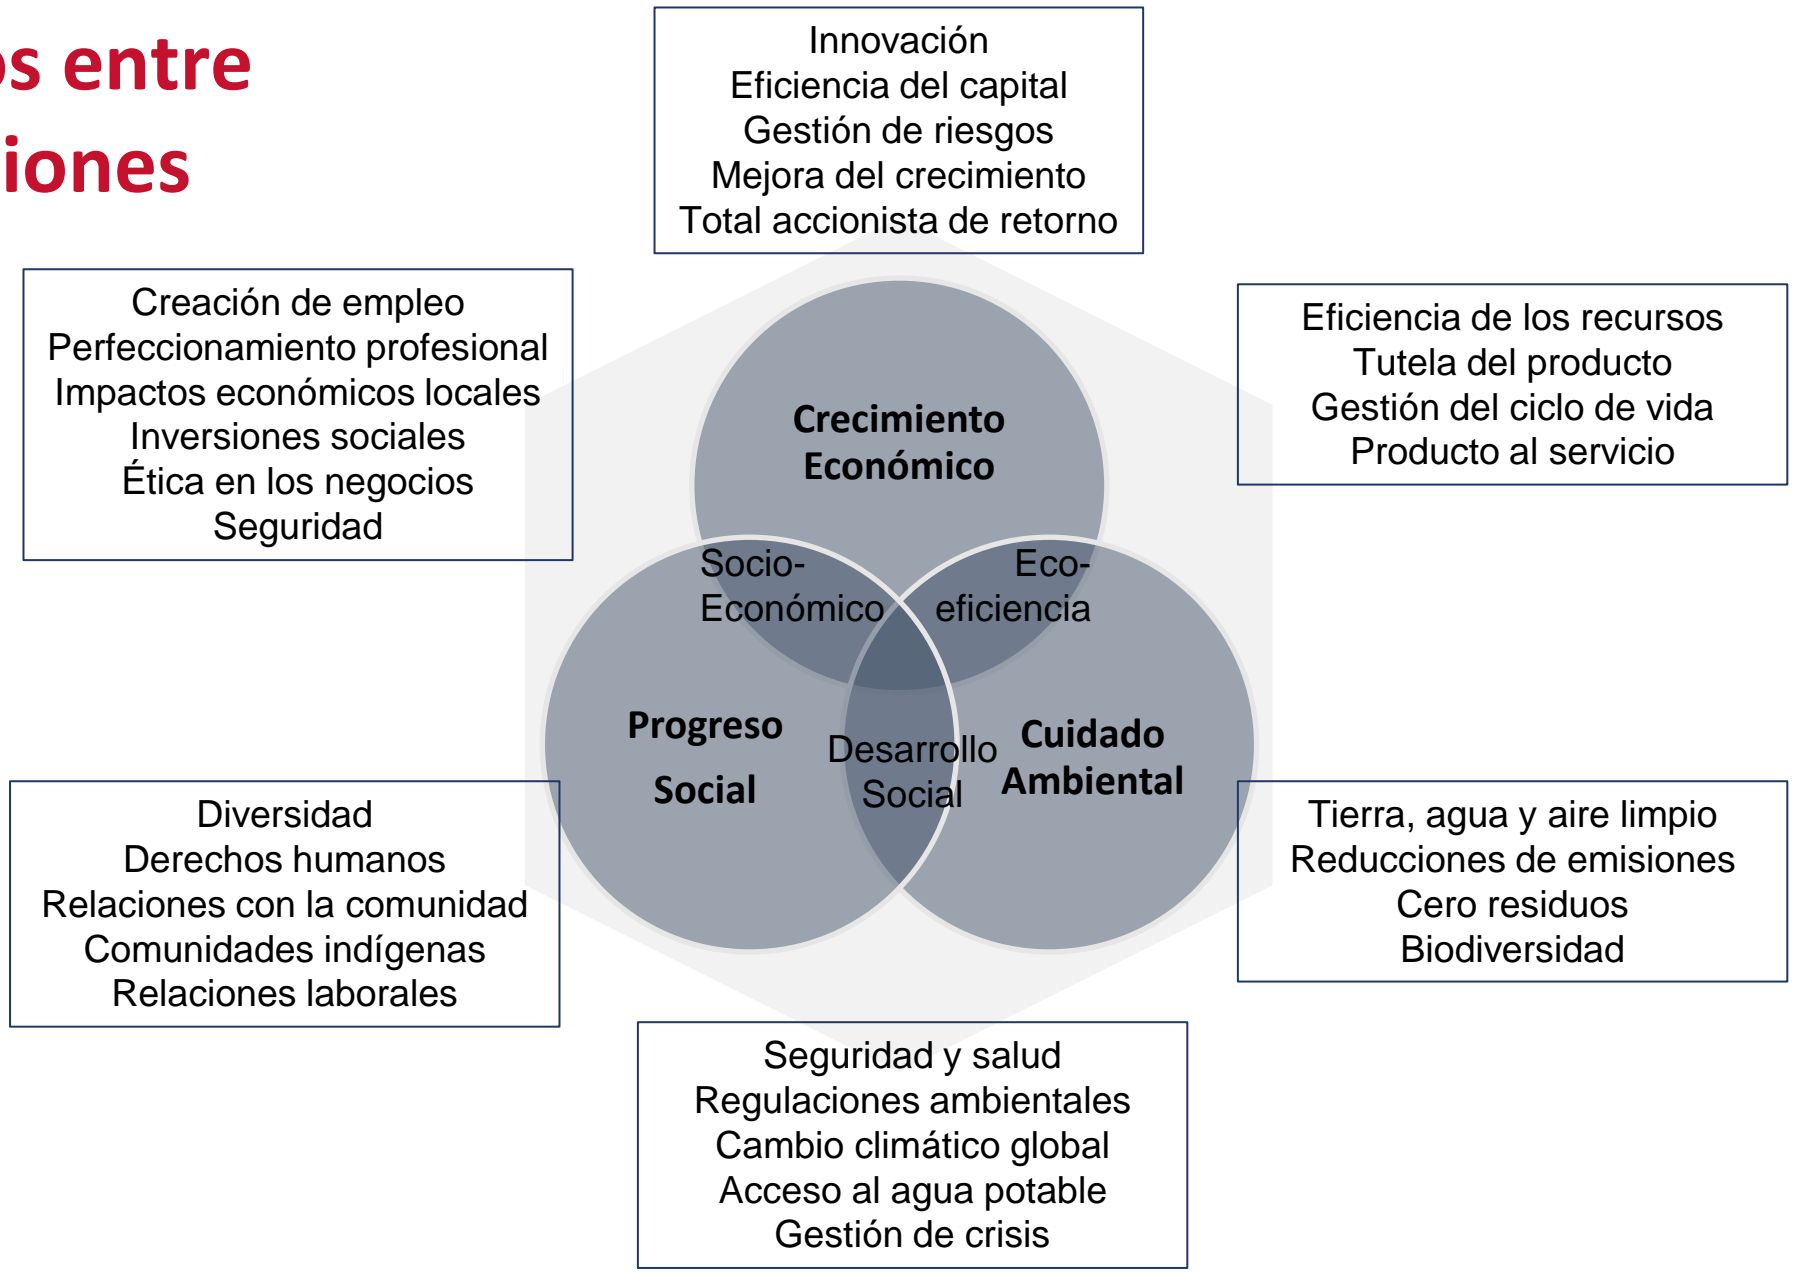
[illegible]s entre
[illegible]iones

Innovación
Eficiencia del capital
Gestión de riesgos
Mejora del crecimiento
Total accionista de retorno

Creación de empleo
Perfeccionamiento profesional
Impactos económicos locales
Inversiones sociales
Ética en los negocios
Seguridad

Eficiencia de los recursos
Tutela del producto
Gestión del ciclo de vida
Producto al servicio

Crecimiento Económico

Socio-Económico

Eco-eficiencia

Progreso Social

Desarrollo Social

Cuidado Ambiental

Diversidad
Derechos humanos
Relaciones con la comunidad
Comunidades indígenas
Relaciones laborales

Tierra, agua y aire limpio
Reducciones de emisiones
Cero residuos
Biodiversidad

Seguridad y salud
Regulaciones ambientales
Cambio climático global
Acceso al agua potable
Gestión de crisis